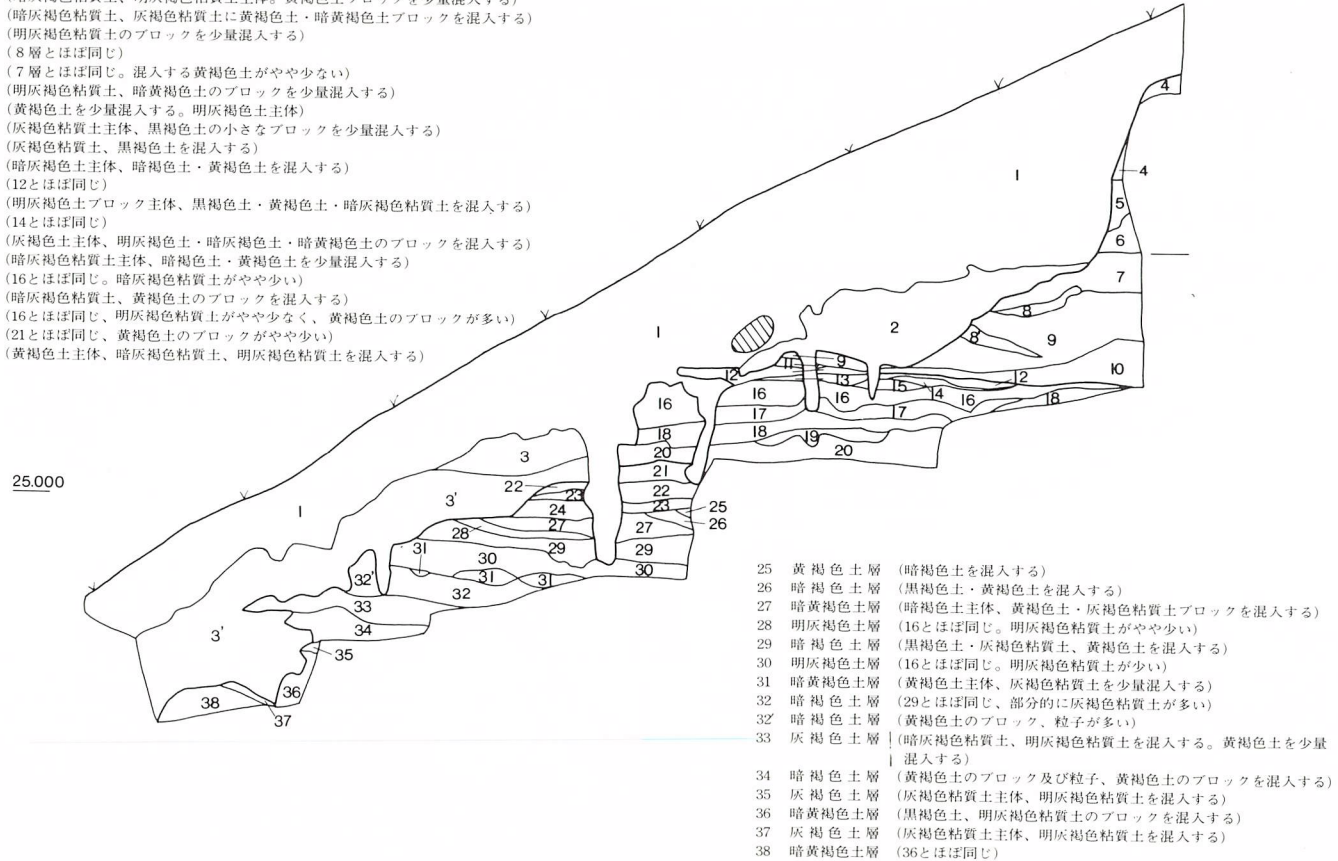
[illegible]
(暗灰褐色粘質土、灰褐色粘質土に黄褐色土・暗黄褐色土ブロックを混入する)
(明灰褐色粘質土のブロックを少量混入する)
(8層とほぼ同じ)
(7層とほぼ同じ。混入する黄褐色土がやや少ない)
(明灰褐色粘質土、暗黄褐色土のブロックを少量混入する)
(黄褐色土を少量混入する。明灰褐色土主体)
(灰褐色粘質土主体、黒褐色土の小さなブロックを少量混入する)
(灰褐色粘質土、黒褐色土を混入する)
(暗灰褐色土主体、暗褐色土・黄褐色土を混入する)
(12とほぼ同じ)
(明灰褐色土ブロック主体、黒褐色土・黄褐色土・暗灰褐色粘質土を混入する)
(14とほぼ同じ)
(灰褐色土主体、明灰褐色土・暗灰褐色土・暗黄褐色土のブロックを混入する)
(暗灰褐色粘質土主体、暗褐色土・黄褐色土を少量混入する)
(16とほぼ同じ。暗灰褐色粘質土がやや少い)
(暗灰褐色粘質土、黄褐色土のブロックを混入する)
(16とほぼ同じ、明灰褐色粘質土がやや少なく、黄褐色土のブロックが多い)
(21とほぼ同じ、黄褐色土のブロックがやや少い)
(黄褐色土主体、暗灰褐色粘質土、明灰褐色粘質土を混入する)

25.000

1 2 3 3' 4 4 5 6 7 8 8 9 9 10 11 12 12 13 14 15 16 16 16 16 17 17 18 18 18 19 20 20 21 22 22 23 23 24 25 26 27 27 28 29 29 30 30 31 31 31 32 32' 33 34 35 36 37 38 1 1 3'

25 黄褐色土層 (暗褐色土を混入する)
26 暗褐色土層 (黒褐色土・黄褐色土を混入する)
27 暗黄褐色土層 (暗褐色土主体、黄褐色土・灰褐色粘質土ブロックを混入する)
28 明灰褐色土層 (16とほぼ同じ。明灰褐色粘質土がやや少い)
29 暗褐色土層 (黒褐色土・灰褐色粘質土、黄褐色土を混入する)
30 明灰褐色土層 (16とほぼ同じ。明灰褐色粘質土が少い)
31 暗黄褐色土層 (黄褐色土主体、灰褐色粘質土を少量混入する)
32 暗褐色土層 (29とほぼ同じ、部分的に灰褐色粘質土が多い)
32' 暗褐色土層 (黄褐色土のブロック、粒子が多い)
33 灰褐色土層 (暗灰褐色粘質土、明灰褐色粘質土を混入する。黄褐色土を少量混入する)
34 暗褐色土層 (黄褐色土のブロック及び粒子、黄褐色土のブロックを混入する)
35 灰褐色土層 (灰褐色粘質土主体、明灰褐色粘質土を混入する)
36 暗黄褐色土層 (黒褐色土、明灰褐色粘質土のブロックを混入する)
37 灰褐色土層 (灰褐色粘質土主体、明灰褐色粘質土を混入する)
38 暗黄褐色土層 (36とほぼ同じ)